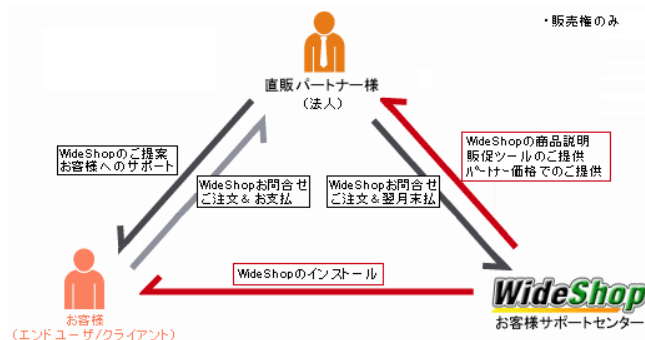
・販売権のみ

直販パートナー様
（法人）

WideShopのご提案
お客様へのサポート

WideShopお問合せ
ご注文＆お支払

WideShopお問合せ
ご注文＆翌月末払

WideShopの商品説明
販促ツールのご提供
パートナー価格でのご提供

WideShopのインストール

お客様
（エンドユーザ/クライアント）

WideShop
お客様サポートセンター